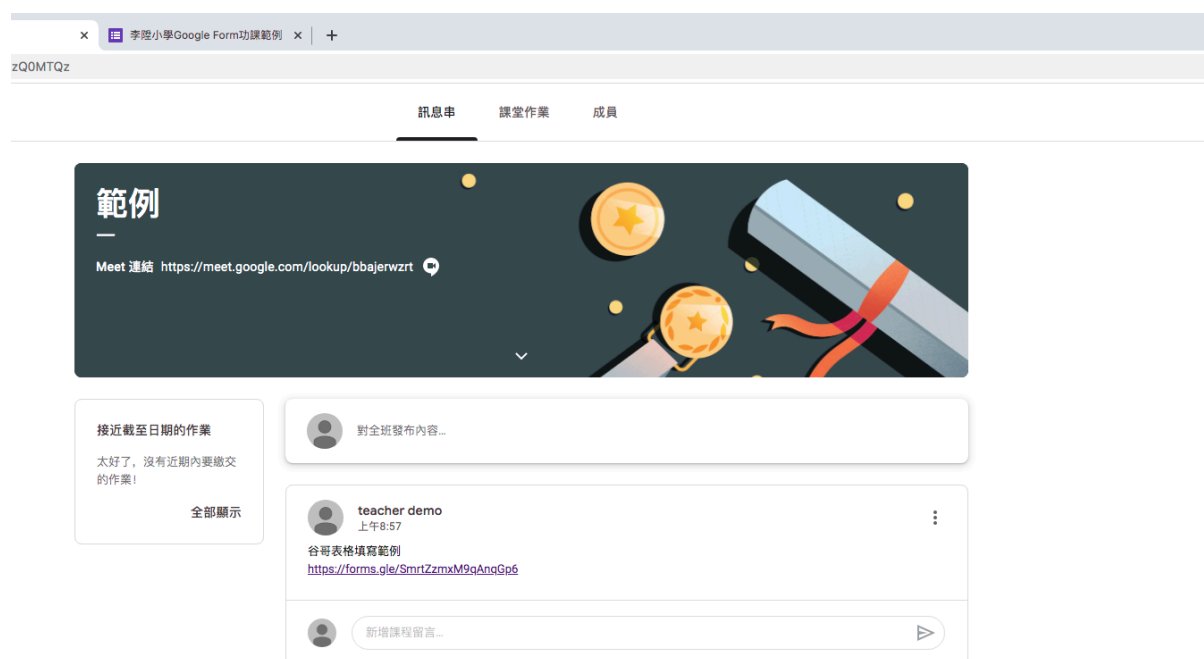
李陞小學Google Form功課範例

zQ0MTQz

訊息串 課堂作業 成員

範例

Meet 連結 https://meet.google.com/lookup/bbajerwzrt

接近截至日期的作業

太好了，沒有近期內要繳交的作業！

全部顯示

對全班發布內容...

teacher demo
上午8:57

谷哥表格填寫範例
https://forms.gle/SmrtZzmxM9qAnqGp6

新增課程留言...